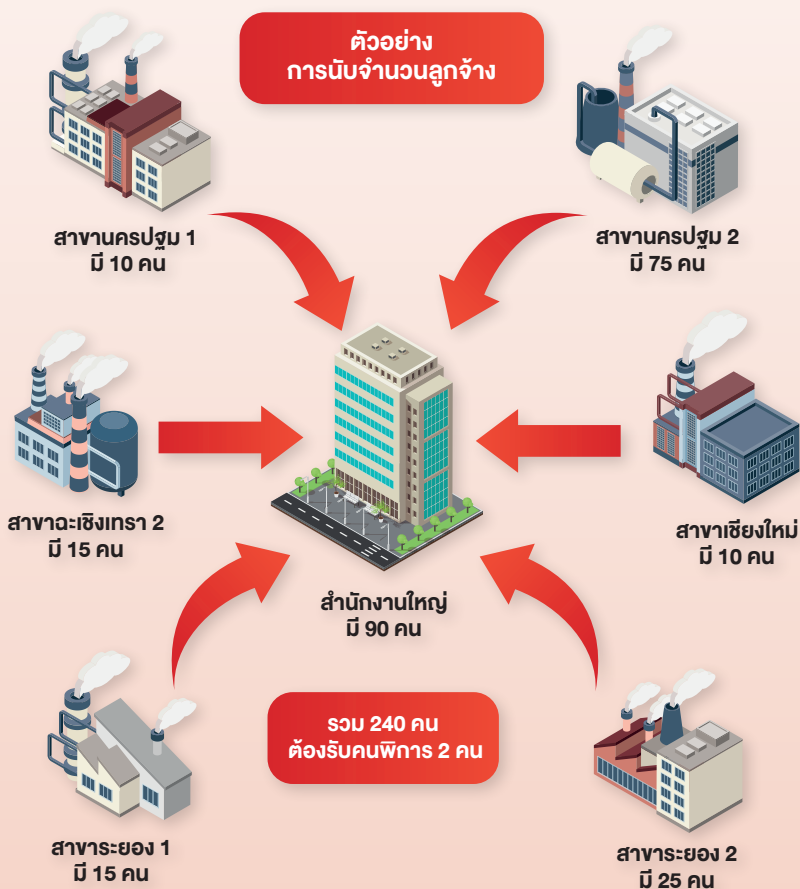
ตัวอย่าง
การนับจำนวนลูกจ้าง

สาขานครปฐม 1
มี 10 คน

สาขานครปฐม 2
มี 75 คน

สาขาฉะเชิงเทรา 2
มี 15 คน

สาขาเชียงใหม่
มี 10 คน

สำนักงานใหญ่
มี 90 คน

รวม 240 คน
ต้องรับคนพิการ 2 คน

สาขาระยอง 1
มี 15 คน

สาขาระยอง 2
มี 25 คน